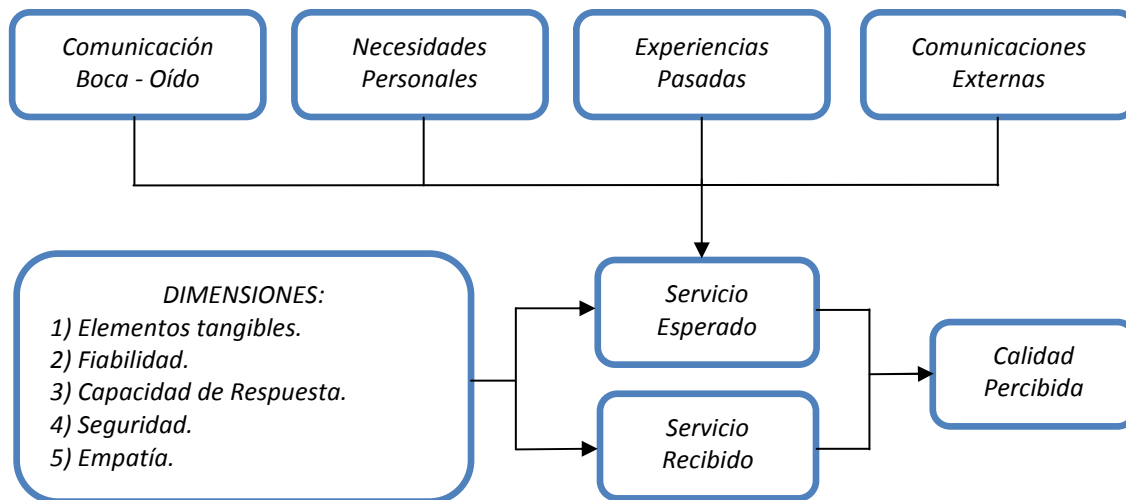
Comunicación Boca - Oído

Necesidades Personales

Experiencias Pasadas

Comunicaciones Externas

DIMENSIONES:
1) Elementos tangibles.
2) Fiabilidad.
3) Capacidad de Respuesta.
4) Seguridad.
5) Empatía.

Servicio Esperado

Servicio Recibido

Calidad Percibida